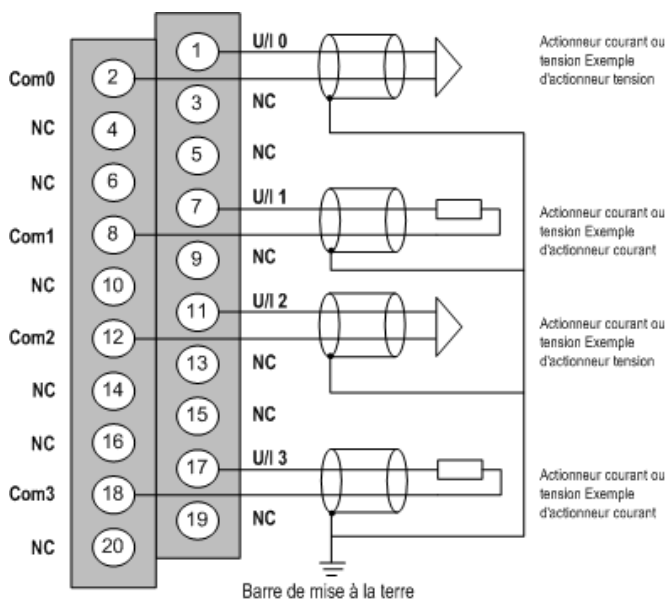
1 U/I 0
Com0 2
3 NC
NC 4
5 NC
NC 6
7 U/I 1
Com1 8
9 NC
NC 10
11 U/I 2
Com2 12
13 NC
NC 14
15 NC
NC 16
17 U/I 3
Com3 18
19 NC
NC 20

Actionneur courant ou tension Exemple d'actionneur tension

Actionneur courant ou tension Exemple d'actionneur courant

Actionneur courant ou tension Exemple d'actionneur tension

Actionneur courant ou tension Exemple d'actionneur courant

Barre de mise à la terre